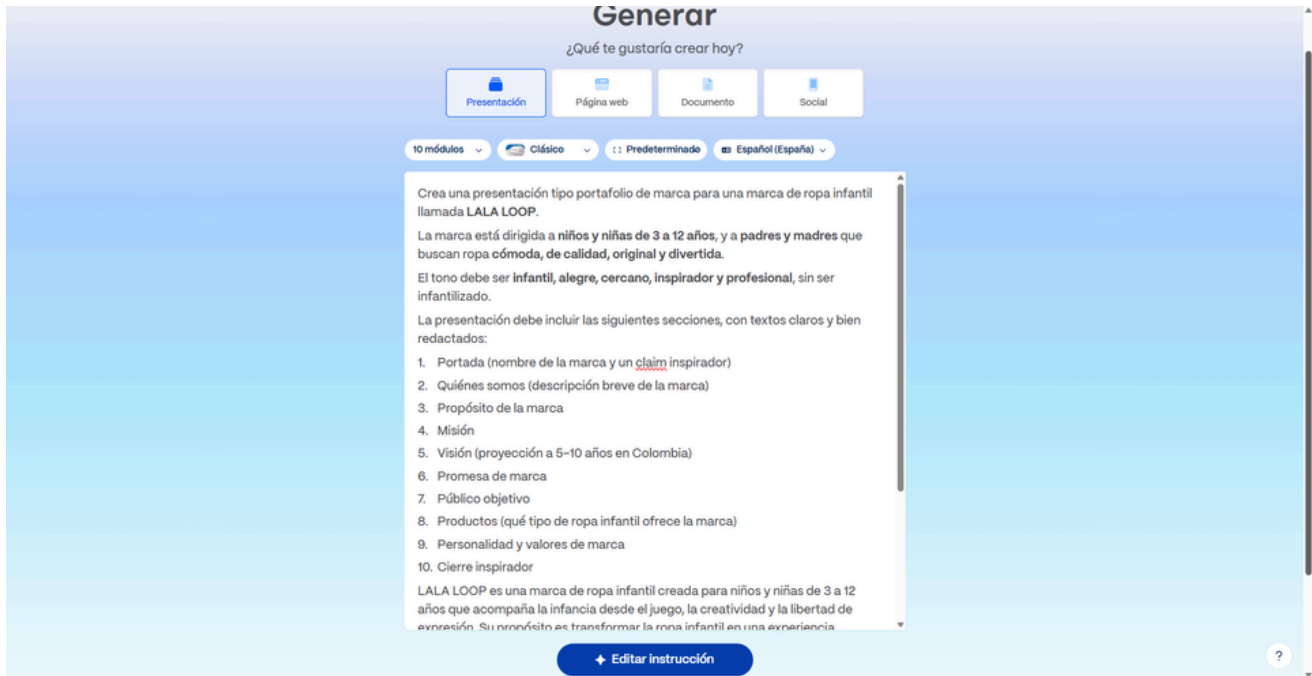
Generar

¿Qué te gustaría crear hoy?

Presentación | Página web | Documento | Social

10 módulos | Clásico | Predeterminado | Español (España)

Crea una presentación tipo portafolio de marca para una marca de ropa infantil llamada **LALA LOOP**.

La marca está dirigida a **niños y niñas de 3 a 12 años**, y a **padres y madres** que buscan ropa **cómoda, de calidad, original y divertida**.

El tono debe ser **infantil, alegre, cercano, inspirador y profesional**, sin ser infantilizado.

La presentación debe incluir las siguientes secciones, con textos claros y bien redactados:

1. Portada (nombre de la marca y un claim inspirador)
2. Quiénes somos (descripción breve de la marca)
3. Propósito de la marca
4. Misión
5. Visión (proyección a 5–10 años en Colombia)
6. Promesa de marca
7. Público objetivo
8. Productos (qué tipo de ropa infantil ofrece la marca)
9. Personalidad y valores de marca
10. Cierre inspirador

LALA LOOP es una marca de ropa infantil creada para niños y niñas de 3 a 12 años que acompaña la infancia desde el juego, la creatividad y la libertad de expresión. Su propósito es transformar la ropa infantil en una experiencia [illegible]

Editar instrucción

?